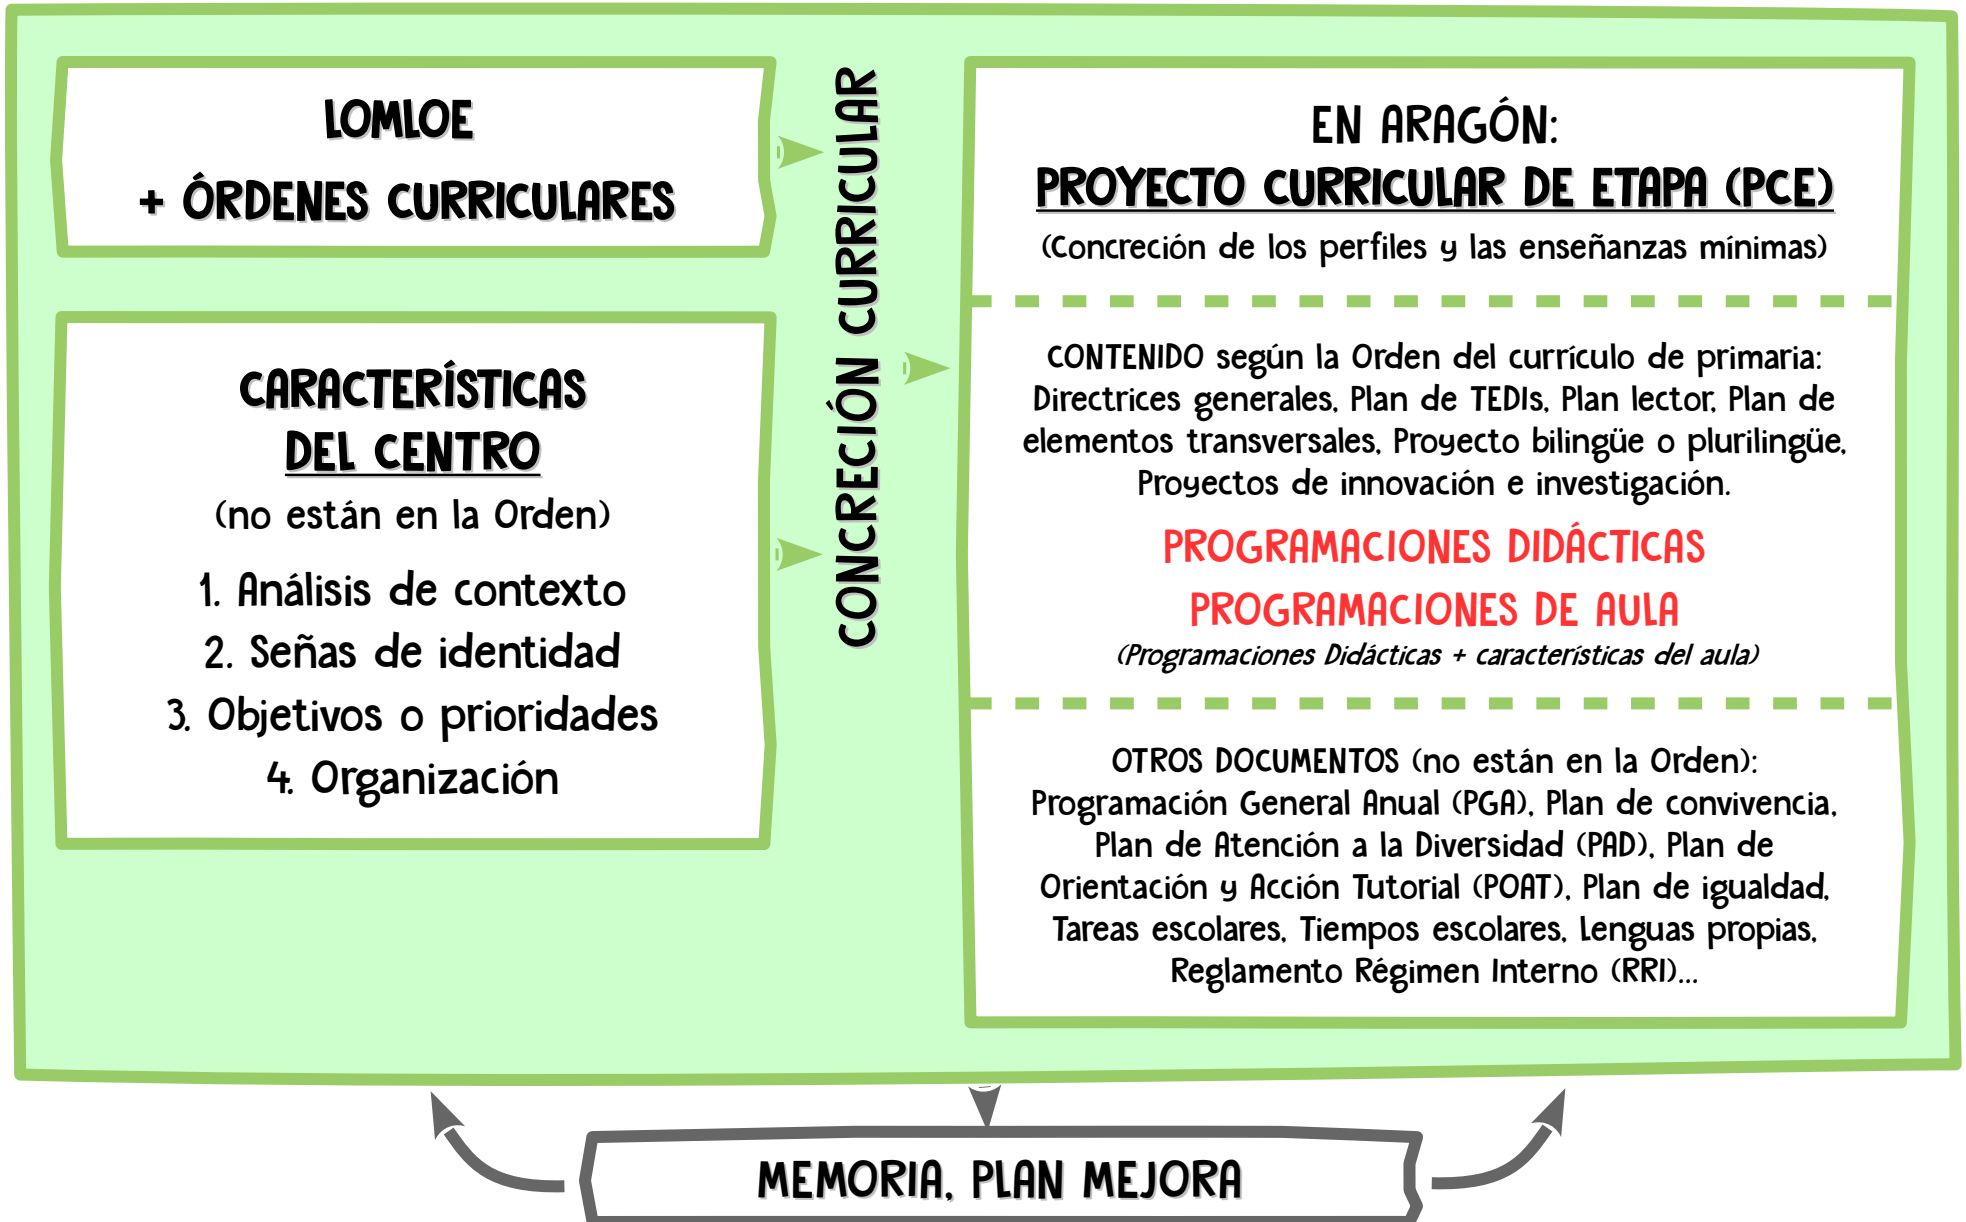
LOMLOE
+ ÓRDENES CURRICULARES

CARACTERÍSTICAS
DEL CENTRO
(no están en la Orden)

1. Análisis de contexto
2. Señas de identidad
3. Objetivos o prioridades
4. Organización

CONCRECIÓN CURRICULAR

EN ARAGÓN:
PROYECTO CURRICULAR DE ETAPA (PCE)
(Concreción de los perfiles y las enseñanzas mínimas)

CONTENIDO según la Orden del currículo de primaria: Directrices generales, Plan de TEDIs, Plan lector, Plan de elementos transversales, Proyecto bilingüe o plurilingüe, Proyectos de innovación e investigación.

PROGRAMACIONES DIDÁCTICAS
PROGRAMACIONES DE AULA
(Programaciones Didácticas + características del aula)

OTROS DOCUMENTOS (no están en la Orden): Programación General Anual (PGA), Plan de convivencia, Plan de Atención a la Diversidad (PAD), Plan de Orientación y Acción Tutorial (POAT), Plan de igualdad, Tareas escolares, Tiempos escolares, Lenguas propias, Reglamento Régimen Interno (RRI)...

MEMORIA, PLAN MEJORA